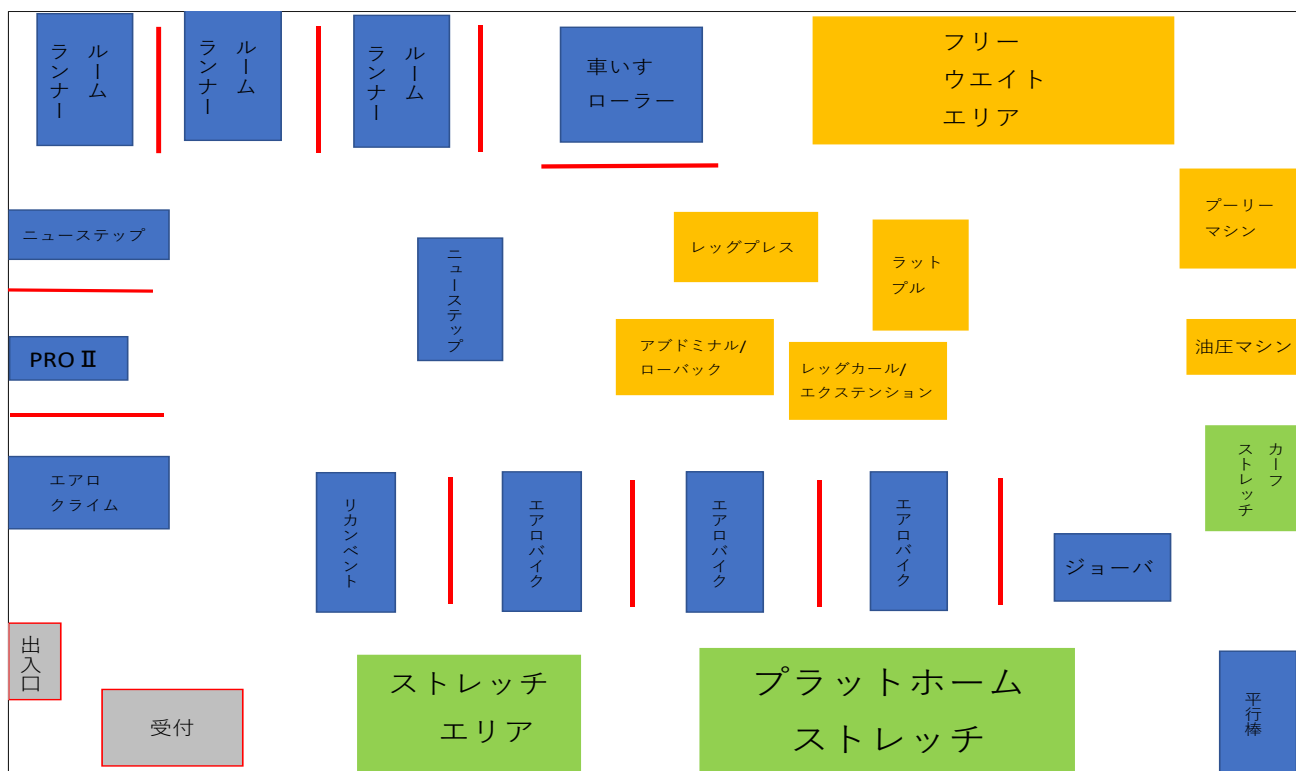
ルームランナー

ルームランナー

ルームランナー

車いすローラー

フリーウエイトエリア

ニューステップ

ニューステップ

レッグプレス

ラットプル

プーリーマシン

PRO Ⅱ

アブドミナル/ローバック

レッグカール/エクステンション

油圧マシン

エアロクライム

リカンベント

エアロバイク

エアロバイク

エアロバイク

カーフストレッチ

ジョーバ

出入口

受付

ストレッチエリア

プラットホームストレッチ

平行棒